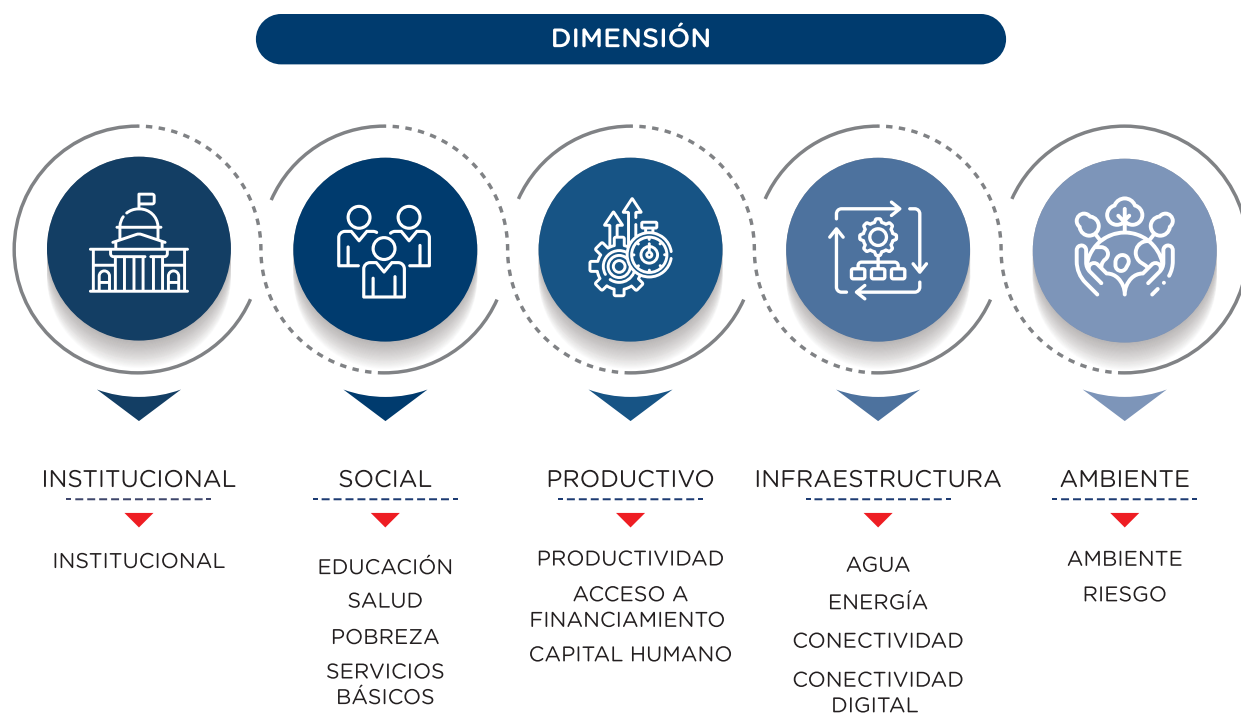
DIMENSIÓN

INSTITUCIONAL

INSTITUCIONAL

SOCIAL

EDUCACIÓN
SALUD
POBREZA
SERVICIOS BÁSICOS

PRODUCTIVO

PRODUCTIVIDAD
ACCESO A FINANCIAMIENTO
CAPITAL HUMANO

INFRAESTRUCTURA

AGUA
ENERGÍA
CONECTIVIDAD
CONECTIVIDAD DIGITAL

AMBIENTE

AMBIENTE
RIESGO